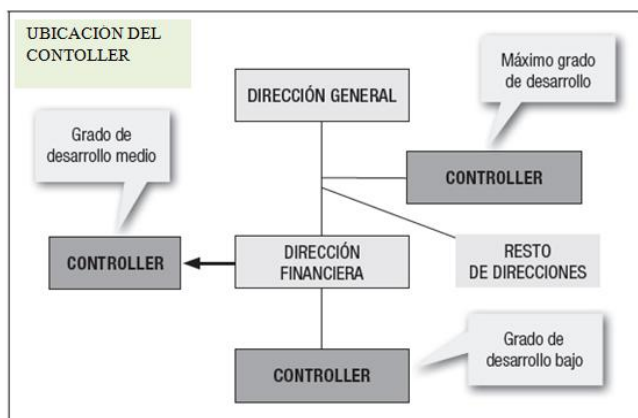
UBICACION DEL CONTOLLER

Máximo grado de desarrollo

DIRECCIÓN GENERAL

Grado de desarrollo medio

CONTROLLER

CONTROLLER

DIRECCIÓN FINANCIERA

RESTO DE DIRECCIONES

Grado de desarrollo bajo

CONTROLLER